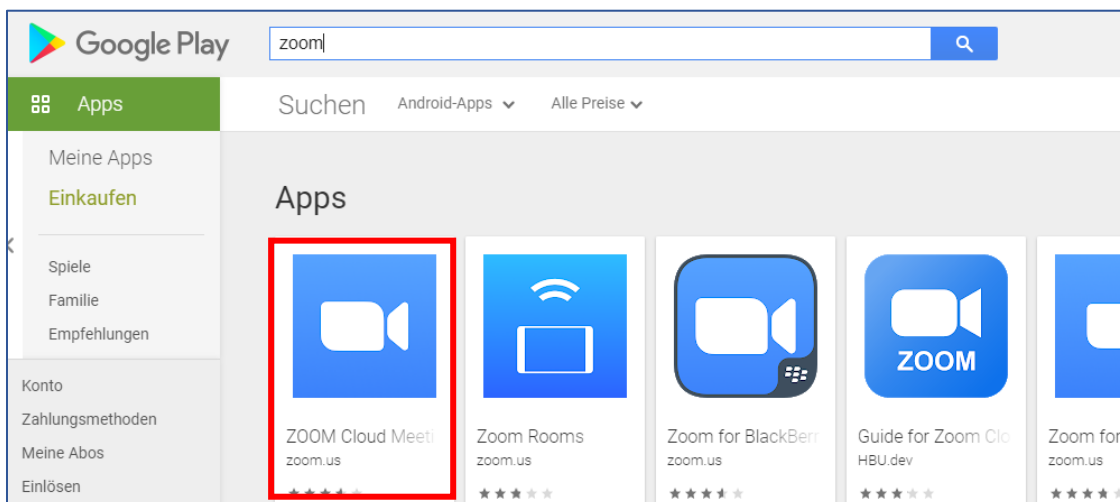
Google Play

zoom

Apps

Suchen

Android-Apps

Alle Preise

Meine Apps

Einkaufen

Spiele

Familie

Empfehlungen

Konto

Zahlungsmethoden

Meine Abos

Einlösen

Apps

ZOOM Cloud Meeti
zoom.us

Zoom Rooms
zoom.us

Zoom for BlackBerr
zoom.us

ZOOM

Guide for Zoom Clo
HBU.dev

Zoom for
zoom.us